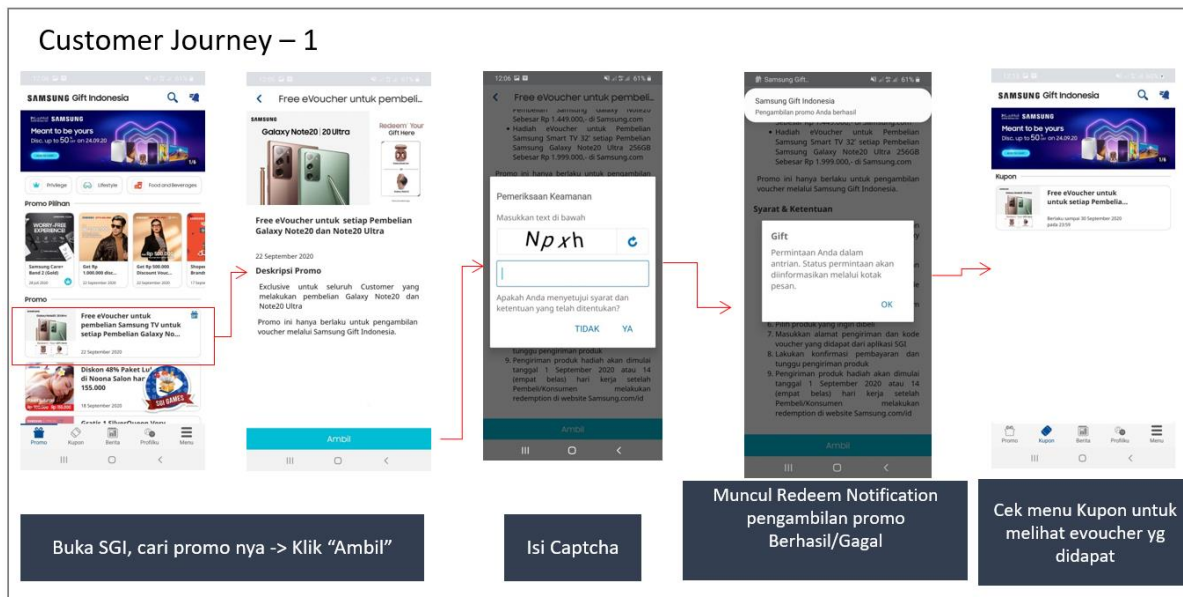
Customer Journey – 1

SAMSUNG Gift Indonesia

Meant to be yours
Disc. up to 50% on 24.09.20

Privilege Lifestyle Food and Beverages

Promo Pilihan

Samsung Care+ Band 2 (Gold)

Get Rp 1.000.000 disc...

Get Rp 500.000 Discount Vouc...

Promo

Free eVoucher untuk pembelian Samsung TV untuk setiap Pembelian Galaxy No...

22 September 2020

Diskon 48% Paket Lu... di Noona Salon har... 155.000

18 September 2020

Promo Kupon Berita Profilku Menu

Free eVoucher untuk pembeli...

Galaxy Note20 | 20 Ultra

Redeem Your Gift Here

Free eVoucher untuk setiap Pembelian Galaxy Note20 dan Note20 Ultra

22 September 2020

Deskripsi Promo

Exclusive untuk seluruh Customer yang melakukan pembelian Galaxy Note20 dan Note20 Ultra

Promo ini hanya berlaku untuk pengambilan voucher melalui Samsung Gift Indonesia.

Ambil

12:06 61%

Free eVoucher untuk pembeli...

Samsung Galaxy Note20 Sebesar Rp 1.449.000,- di Samsung.com
• Hadiah eVoucher untuk Pembelian Samsung Smart TV 32" setiap Pembelian Samsung Galaxy Note20 Ultra 256GB Sebesar Rp 1.999.000,- di Samsung.com

Promo ini hanya berlaku untuk pengambilan

Pemeriksaan Keamanan

Masukkan text di bawah

Npxh

Apakah Anda menyetujui syarat dan ketentuan yang telah ditentukan?

TIDAK YA

tunggu pengiriman produk
9. Pengiriman produk hadiah akan dimulai tanggal 1 September 2020 atau 14 (empat belas) hari kerja setelah Pembeli/Konsumen melakukan redemption di website Samsung.com/id

Ambil

Samsung Gift... 61%

Samsung Gift Indonesia
Pengambilan promo Anda berhasil

Sebesar Rp 1.449.000,- di Samsung.com
• Hadiah eVoucher untuk Pembelian Samsung Smart TV 32" setiap Pembelian Samsung Galaxy Note20 Ultra 256GB Sebesar Rp 1.999.000,- di Samsung.com

Promo ini hanya berlaku untuk pengambilan voucher melalui Samsung Gift Indonesia.

Syarat & Ketentuan

Gift

Permintaan Anda dalam antrian. Status permintaan akan diinformasikan melalui kotak pesan.

OK

6. Pilih produk yang ingin dibeli
7. Masukkan alamat pengiriman dan kode voucher yang didapat dari aplikasi SGI
8. Lakukan konfirmasi pembayaran dan tunggu pengiriman produk
9. Pengiriman produk hadiah akan dimulai tanggal 1 September 2020 atau 14 (empat belas) hari kerja setelah Pembeli/Konsumen melakukan redemption di website Samsung.com/id

Ambil

SAMSUNG Gift Indonesia

Meant to be yours
Disc. up to 50% on 24.09.20

Kupon

Free eVoucher untuk untuk setiap Pembelia...

Berlaku sampai 30 September 2020 pada 23:59

Promo Kupon Berita Profilku Menu

Buka SGI, cari promo nya -> Klik "Ambil"

Isi Captcha

Muncul Redeem Notification pengambilan promo Berhasil/Gagal

Cek menu Kupon untuk melihat evoucher yg didapat